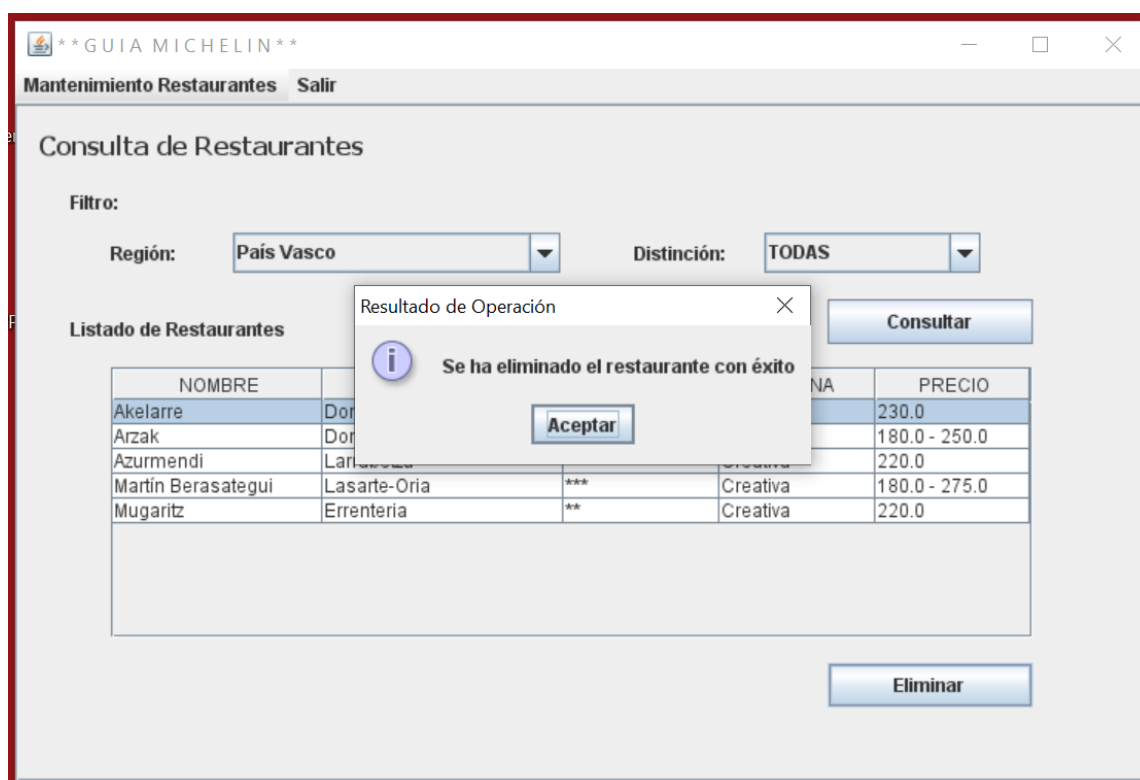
**GUIA MICHELIN**

Mantenimiento Restaurantes Salir

Consulta de Restaurantes

Filtro:

Región: País Vasco

Distinción: TODAS

Listado de Restaurantes

Consultar

Resultado de Operación

Se ha eliminado el restaurante con éxito

Aceptar

| NOMBRE | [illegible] | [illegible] | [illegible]NA | PRECIO |
|---|---|---|---|---|
| Akelarre | Don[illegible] | | | 230.0 |
| Arzak | Don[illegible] | | | 180.0 - 250.0 |
| Azurmendi | Lar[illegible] | | Creativa | 220.0 |
| Martín Berasategui | Lasarte-Oria | *** | Creativa | 180.0 - 275.0 |
| Mugaritz | Errenteria | ** | Creativa | 220.0 |

Eliminar